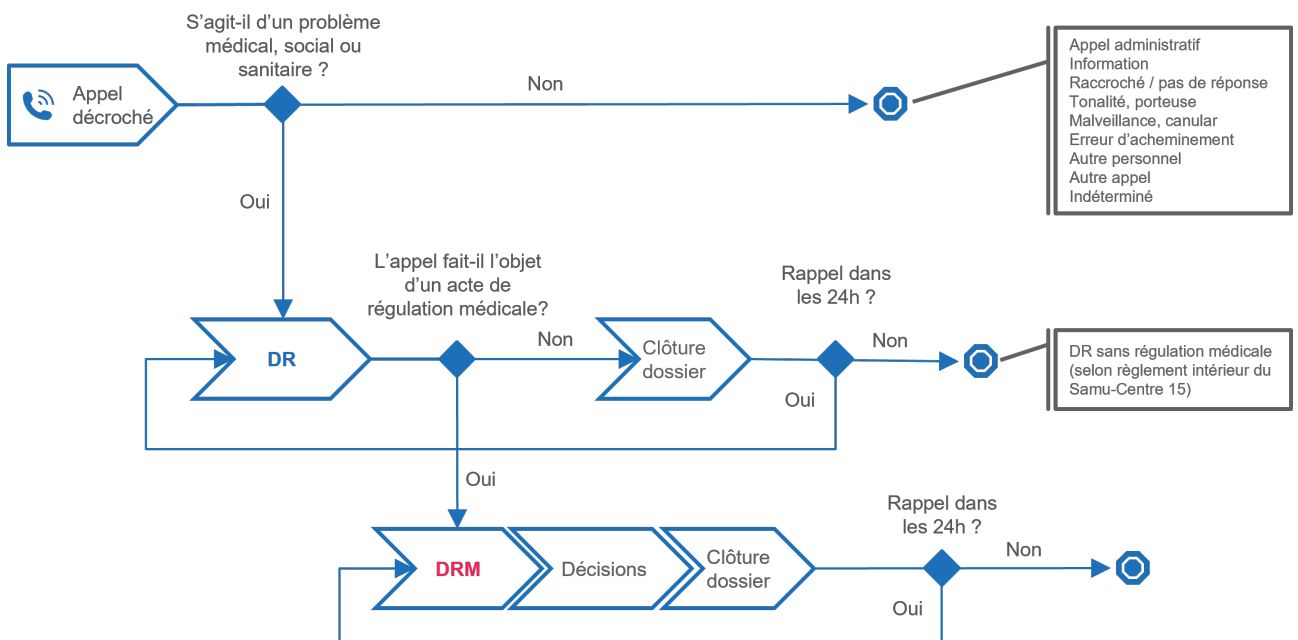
S'agit-il d'un problème médical, social ou sanitaire ?

Appel décroché

Non

Appel administratif
Information
Raccroché / pas de réponse
Tonalité, porteuse
Malveillance, canular
Erreur d'acheminement
Autre personnel
Autre appel
Indéterminé

Oui

L'appel fait-il l'objet d'un acte de régulation médicale?

Rappel dans les 24h ?

DR

Non

Clôture dossier

Non

DR sans régulation médicale (selon règlement intérieur du Samu-Centre 15)

Oui

Oui

Rappel dans les 24h ?

DRM

Décisions

Clôture dossier

Non

Oui